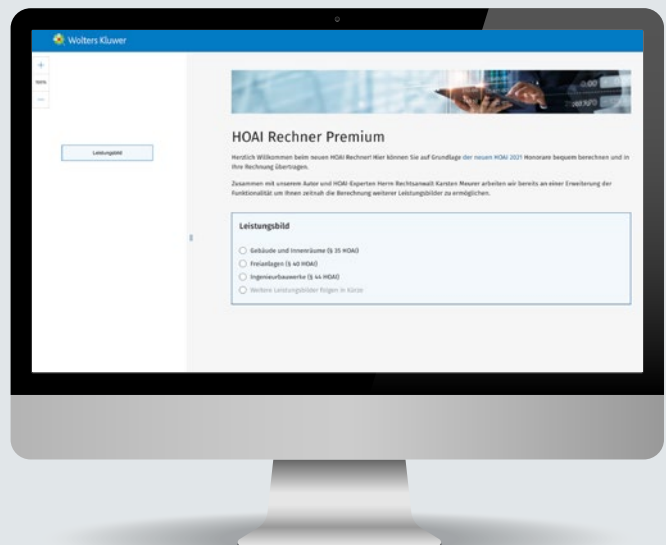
Wolters Kluwer

+
100%
—

Leistungsbild

HOAI Rechner Premium

Herzlich Willkommen beim neuen HOAI Rechner! Hier können Sie auf Grundlage der neuen HOAI 2021 Honorare bequem berechnen und in Ihre Rechnung übertragen.

Zusammen mit unserem Autor und HOAI-Experten Herrn Rechtsanwalt Karsten Meurer arbeiten wir bereits an einer Erweiterung der Funktionalität um Ihnen zeitnah die Berechnung weiterer Leistungsbilder zu ermöglichen.

Leistungsbild

Gebäude und Innenräume (§ 35 HOAI)
Freianlagen (§ 40 HOAI)
Ingenieurbauwerke (§ 44 HOAI)
Weitere Leistungsbilder folgen in Kürze